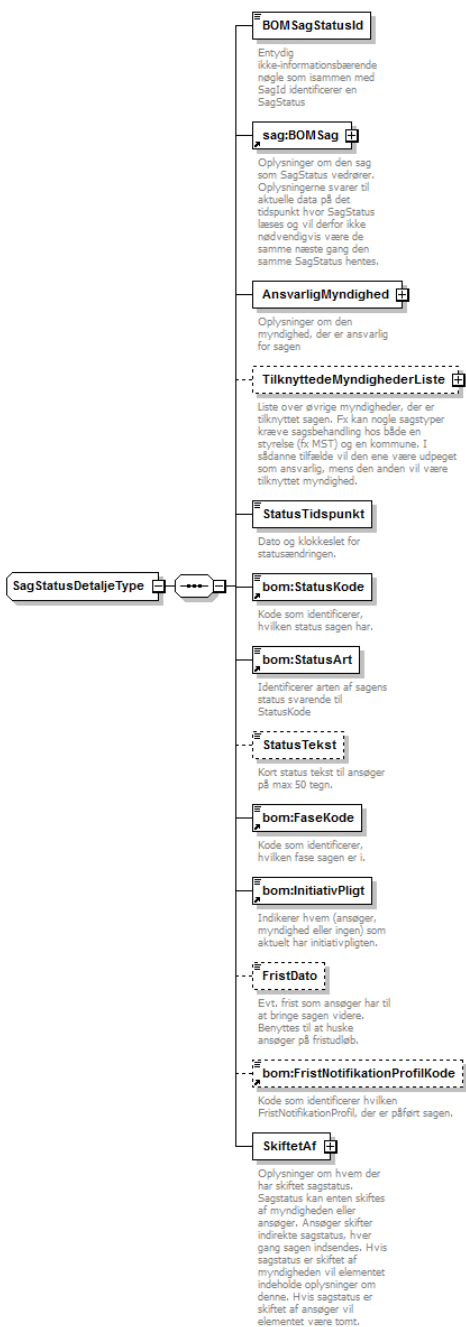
SagStatusDetaljeType

BOMSagStatusId

Entydig ikke-informationsbærende nøgle som isammen med SagId identificerer en SagStatus

sag:BOMSag

Oplysninger om den sag som SagStatus vedrører. Oplysningerne svarer til aktuelle data på det tidspunkt hvor SagStatus læses og vil derfor ikke nødvendigvis være de samme næste gang den samme SagStatus hentes.

AnsvarligMyndighed

Oplysninger om den myndighed, der er ansvarlig for sagen

TilknyttedeMyndighederListe

Liste over øvrige myndigheder, der er tilknyttet sagen. Fx kan nogle sagstyper kræve sagsbehandling hos både en styrelse (fx MST) og en kommune. I sådanne tilfælde vil den ene være udpeget som ansvarlig, mens den anden vil være tilknyttet myndighed.

StatusTidspunkt

Dato og klokkeslet for statusændringen.

bom:StatusKode

Kode som identificerer, hvilken status sagen har.

bom:StatusArt

Identificerer arten af sagens status svarende til StatusKode

StatusTekst

Kort status tekst til ansøger på max 50 tegn.

bom:FaseKode

Kode som identificerer, hvilken fase sagen er i.

bom:InitiativPligt

Indikerer hvem (ansøger, myndighed eller ingen) som aktuelt har initiativpligten.

FristDato

Evt. frist som ansøger har til at bringe sagen videre. Benyttes til at huske ansøger på fristudløb.

bom:FristNotifikationProfilKode

Kode som identificerer hvilken FristNotifikationProfil, der er påført sagen.

SkiftetAf

Oplysninger om hvem der har skiftet sagstatus. Sagstatus kan enten skiftes af myndigheden eller ansøger. Ansøger skifter indirekte sagstatus, hver gang sagen indsendes. Hvis sagstatus er skiftet af myndigheden vil elementet indeholde oplysninger om denne. Hvis sagstatus er skiftet af ansøger vil elementet være tomt.